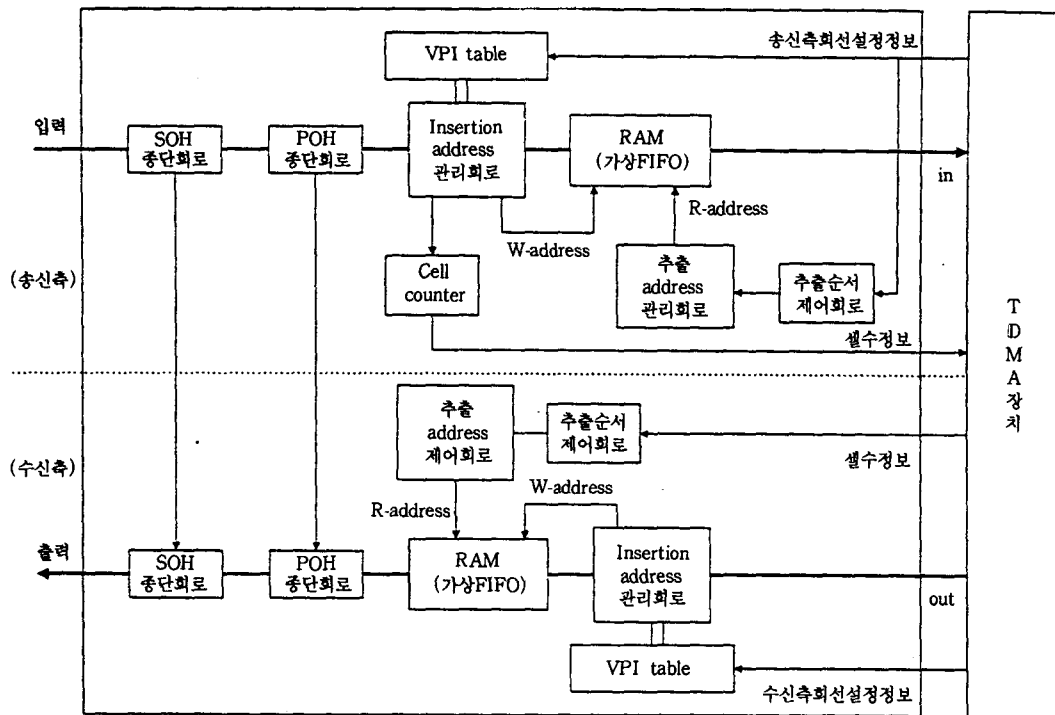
VPI table

송신측회선설정정보

입력

SOH 종단회로

POH 종단회로

Insertion address 관리회로

RAM (가상FIFO)

in

R-address

W-address

(송신측)

Cell counter

추출 address 관리회로

추출순서 제어회로

셀수정보

T D M A 장 치

추출 address 제어회로

추출순서 제어회로

(수신측)

셀수정보

W-address

R-address

출력

SOH 종단회로

POH 종단회로

RAM (가상FIFO)

Insertion address 관리회로

out

VPI table

수신측회선설정정보